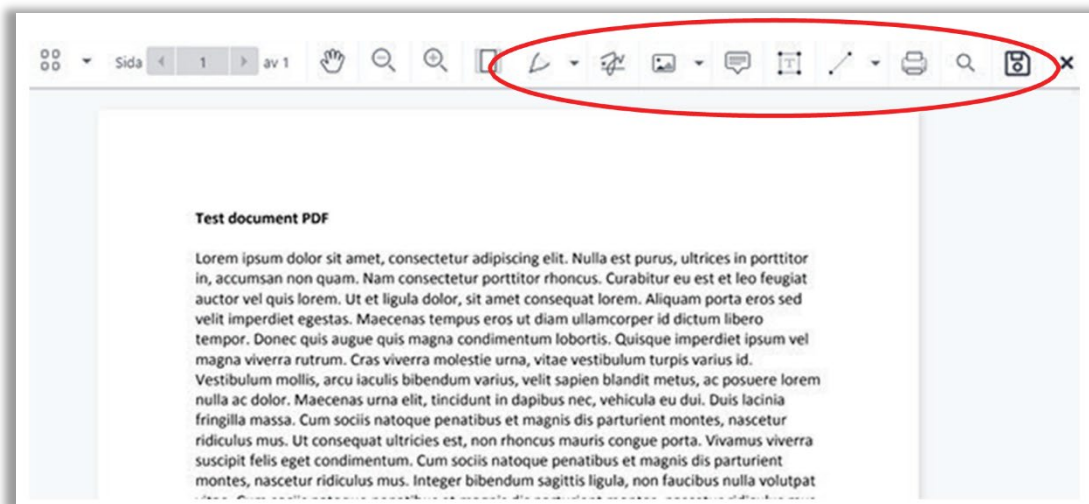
Sida 1 av 1

Test document PDF

Lorem ipsum dolor sit amet, consectetur adipiscing elit. Nulla est purus, ultrices in porttitor in, accumsan non quam. Nam consectetur porttitor rhoncus. Curabitur eu est et leo feugiat auctor vel quis lorem. Ut et ligula dolor, sit amet consequat lorem. Aliquam porta eros sed velit imperdiet egestas. Maecenas tempus eros ut diam ullamcorper id dictum libero tempor. Donec quis augue quis magna condimentum lobortis. Quisque imperdiet ipsum vel magna viverra rutrum. Cras viverra molestie urna, vitae vestibulum turpis varius id. Vestibulum mollis, arcu iaculis bibendum varius, velit sapien blandit metus, ac posuere lorem nulla ac dolor. Maecenas urna elit, tincidunt in dapibus nec, vehicula eu dui. Duis lacinia fringilla massa. Cum sociis natoque penatibus et magnis dis parturient montes, nascetur ridiculus mus. Ut consequat ultricies est, non rhoncus mauris congue porta. Vivamus viverra suscipit felis eget condimentum. Cum sociis natoque penatibus et magnis dis parturient montes, nascetur ridiculus mus. Integer bibendum sagittis ligula, non faucibus nulla volutpat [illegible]